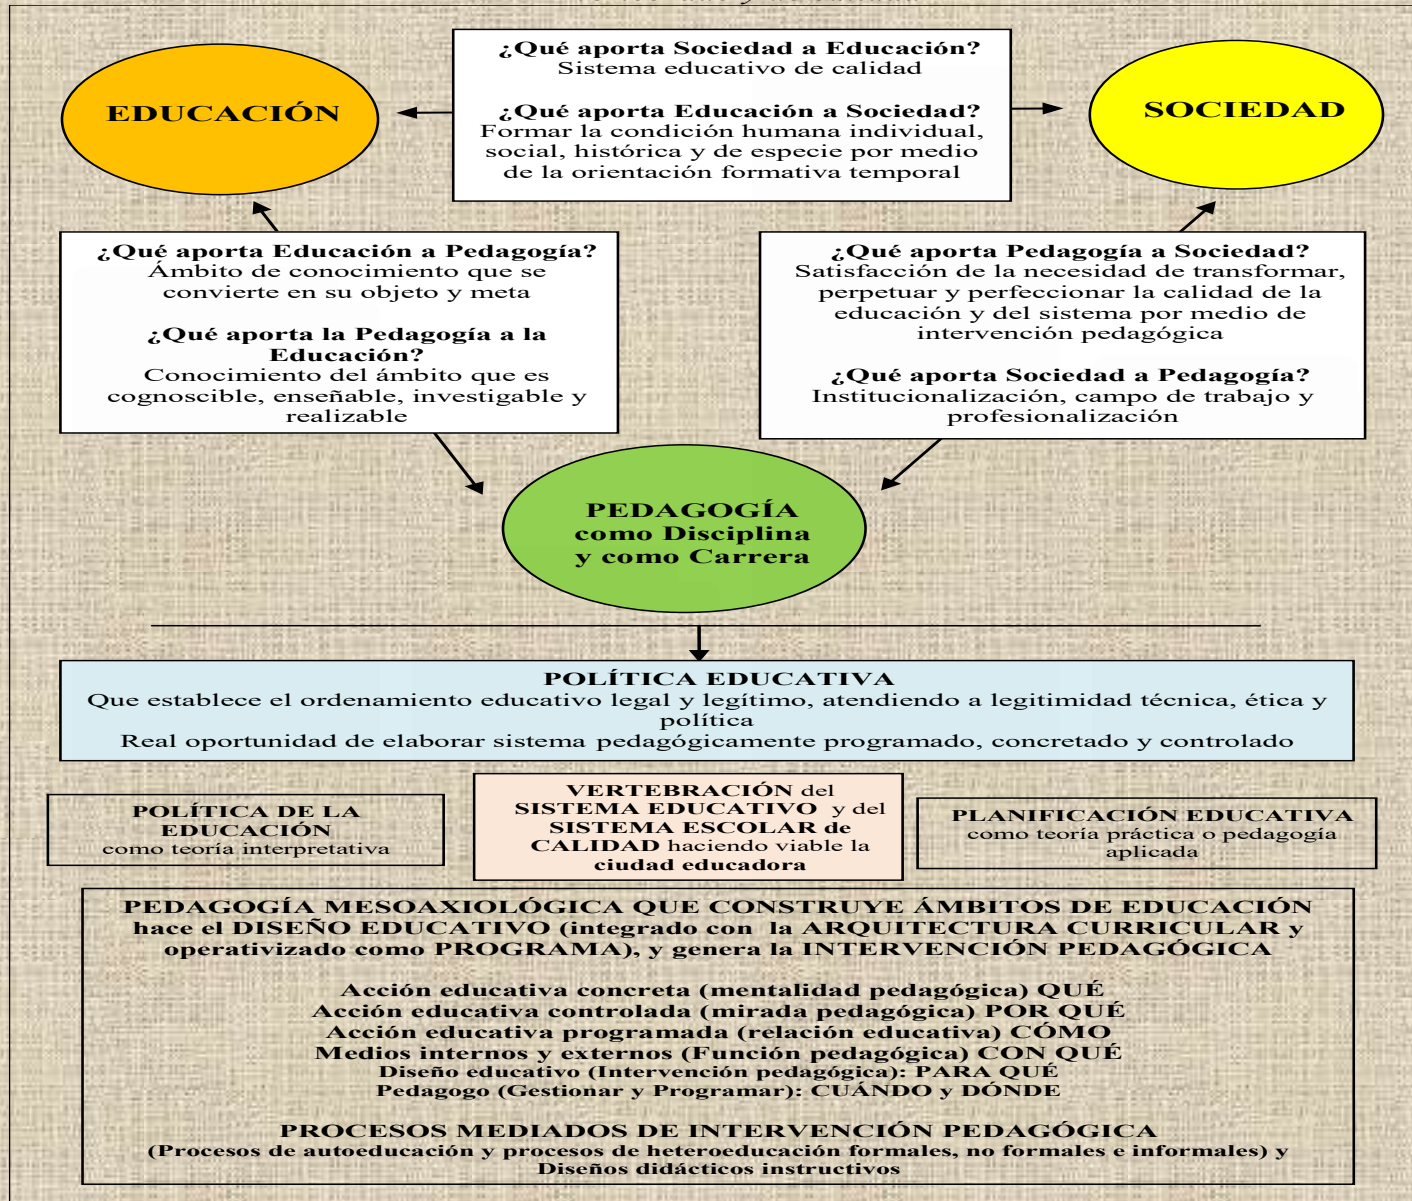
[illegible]

¿Qué aporta Sociedad a Educación?
Sistema educativo de calidad

¿Qué aporta Educación a Sociedad?
Formar la condición humana individual, social, histórica y de especie por medio de la orientación formativa temporal

EDUCACIÓN

SOCIEDAD

¿Qué aporta Educación a Pedagogía?
Ámbito de conocimiento que se convierte en su objeto y meta

¿Qué aporta la Pedagogía a la Educación?
Conocimiento del ámbito que es cognoscible, enseñable, investigable y realizable

¿Qué aporta Pedagogía a Sociedad?
Satisfacción de la necesidad de transformar, perpetuar y perfeccionar la calidad de la educación y del sistema por medio de intervención pedagógica

¿Qué aporta Sociedad a Pedagogía?
Institucionalización, campo de trabajo y profesionalización

PEDAGOGÍA
como Disciplina
y como Carrera

POLÍTICA EDUCATIVA
Que establece el ordenamiento educativo legal y legítimo, atendiendo a legitimidad técnica, ética y política
Real oportunidad de elaborar sistema pedagógicamente programado, concretado y controlado

POLÍTICA DE LA EDUCACIÓN
como teoría interpretativa

VERTEBRACIÓN del SISTEMA EDUCATIVO y del SISTEMA ESCOLAR de CALIDAD haciendo viable la ciudad educadora

PLANIFICACIÓN EDUCATIVA
como teoría práctica o pedagogía aplicada

PEDAGOGÍA MESOAXIOLÓGICA QUE CONSTRUYE ÁMBITOS DE EDUCACIÓN hace el DISEÑO EDUCATIVO (integrado con la ARQUITECTURA CURRICULAR y operativizado como PROGRAMA), y genera la INTERVENCIÓN PEDAGÓGICA

Acción educativa concreta (mentalidad pedagógica) QUÉ
Acción educativa controlada (mirada pedagógica) POR QUÉ
Acción educativa programada (relación educativa) CÓMO
Medios internos y externos (Función pedagógica) CON QUÉ
Diseño educativo (Intervención pedagógica): PARA QUÉ
Pedagogo (Gestionar y Programar): CUÁNDO y DÓNDE

PROCESOS MEDIADOS DE INTERVENCIÓN PEDAGÓGICA
(Procesos de autoeducación y procesos de heteroeducación formales, no formales e informales) y Diseños didácticos instructivos